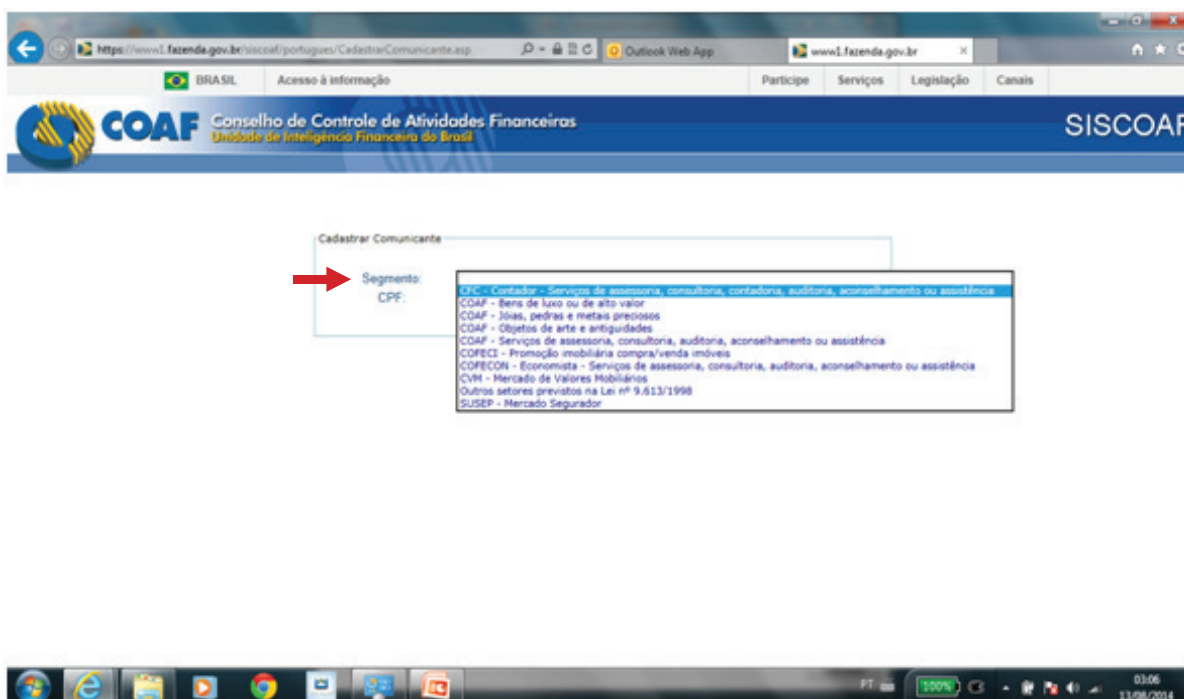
https://www1.fazenda.gov.br/siscoaf/portugues/CadastrarComunicante.asp

Outlook Web App

www1.fazenda.gov.br

BRASIL

Acesso à informação

Participe

Serviços

Legislação

Canais

COAF

Conselho de Controle de Atividades Financeiras

Unidade de Inteligência Financeira do Brasil

SISCOAF

Cadastrar Comunicante

Segmento:

CPF:

CFC - Contador - Serviços de assessoria, consultoria, contadoria, auditoria, aconselhamento ou assistência
COAF - Bens de luxo ou de alto valor
COAF - Jóias, pedras e metais preciosos
COAF - Objetos de arte e antiguidades
COAF - Serviços de assessoria, consultoria, auditoria, aconselhamento ou assistência
COFECI - Promoção imobiliária compra/venda imóveis
COFECON - Economista - Serviços de assessoria, consultoria, auditoria, aconselhamento ou assistência
CVM - Mercado de Valores Mobiliários
Outros setores previstos na Lei nº 9.613/1998
SUSEP - Mercado Segurador

PT

100%

03:06

13/08/2014